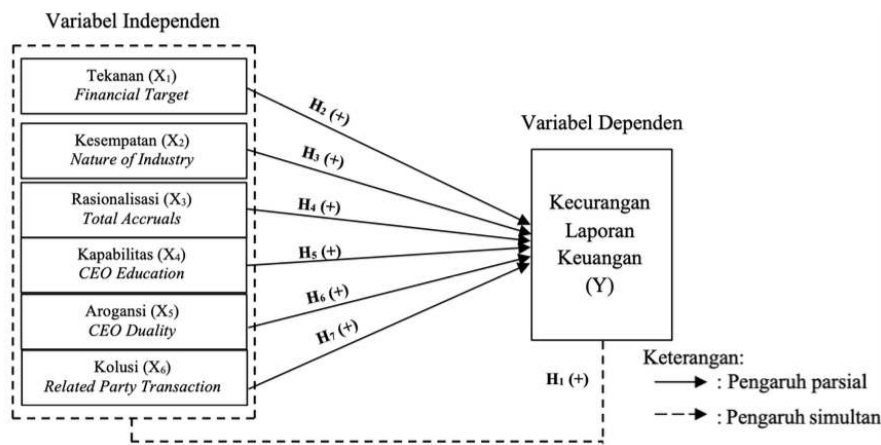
Variabel Independen

Tekanan ($X_1$)
*Financial Target*

Kesempatan ($X_2$)
*Nature of Industry*

Rasionalisasi ($X_3$)
*Total Accruals*

Kapabilitas ($X_4$)
*CEO Education*

Arogansi ($X_5$)
*CEO Duality*

Kolusi ($X_6$)
*Related Party Transaction*

$H_2$ (+)

$H_3$ (+)

$H_4$ (+)

$H_5$ (+)

$H_6$ (+)

$H_7$ (+)

Variabel Dependen

Kecurangan Laporan Keuangan (Y)

$H_1$ (+)

Keterangan:
: Pengaruh parsial
: Pengaruh simultan